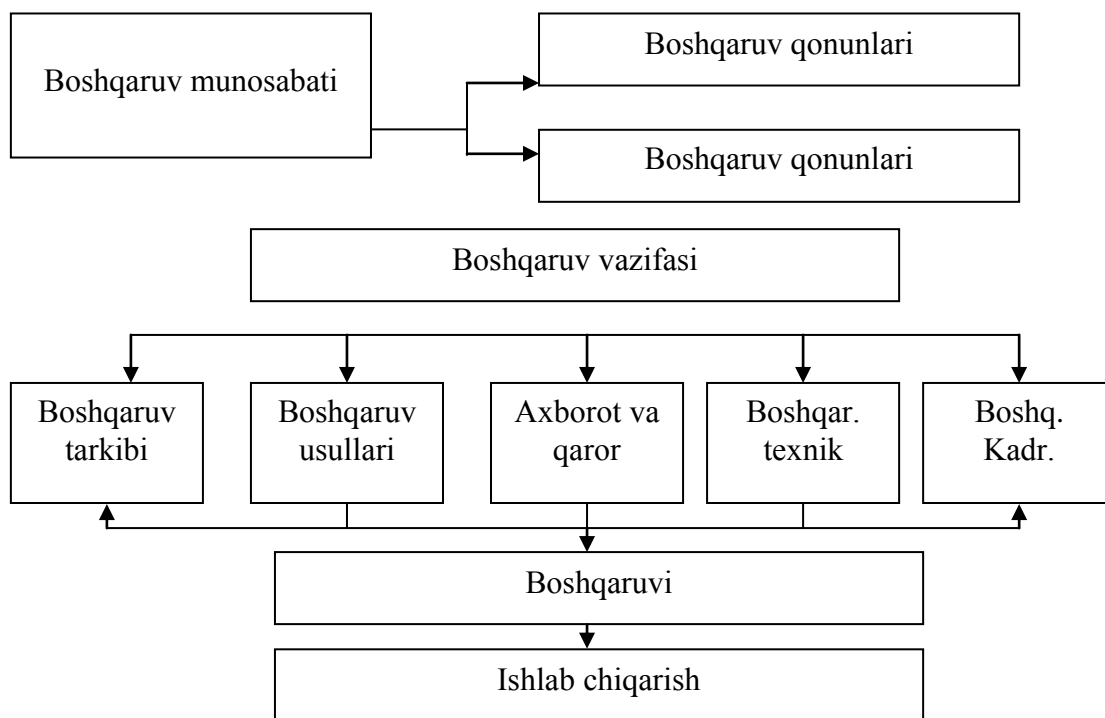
Boshqaruv munosabati

Boshqaruv qonunlari

Boshqaruv qonunlari

Boshqaruv vazifasi

Boshqaruv tarkibi

Boshqaruv usullari

Axborot va qaror

Boshqar. texnik

Boshq. Kadr.

Boshqaruvi

Ishlab chiqarish